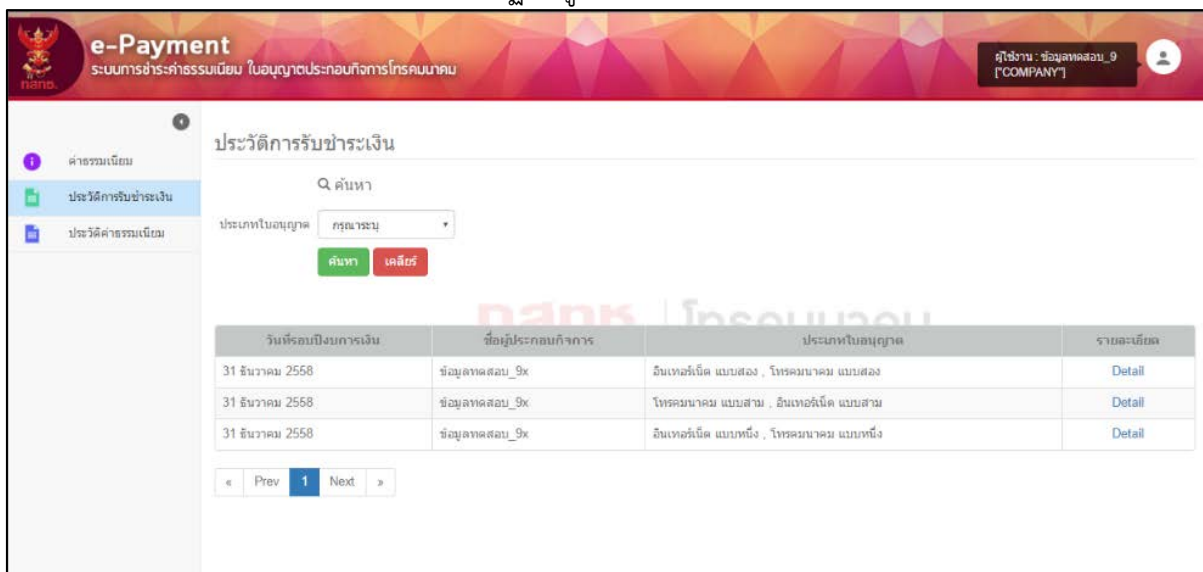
กสทช.

e-Payment
ระบบการชำระค่าธรรมเนียม ใบอนุญาตประกอบกิจการโทรคมนาคม

ผู้ใช้งาน : ข้อมูลทดสอบ_9
["COMPANY"]

ค่าธรรมเนียม
ประวัติการรับชำระเงิน
ประวัติค่าธรรมเนียม

ประวัติการรับชำระเงิน

ค้นหา

ประเภทใบอนุญาต กรุณาระบุ

ค้นหา เคลียร์

กสทช. | โทรคมนาคม

| วันที่รอบปีงบการเงิน | ชื่อผู้ประกอบกิจการ | ประเภทใบอนุญาต | รายละเอียด |
|---|---|---|---|
| 31 ธันวาคม 2558 | ข้อมูลทดสอบ_9x | อินเทอร์เน็ต แบบสอง , โทรคมนาคม แบบสอง | Detail |
| 31 ธันวาคม 2558 | ข้อมูลทดสอบ_9x | โทรคมนาคม แบบสาม , อินเทอร์เน็ต แบบสาม | Detail |
| 31 ธันวาคม 2558 | ข้อมูลทดสอบ_9x | อินเทอร์เน็ต แบบหนึ่ง , โทรคมนาคม แบบหนึ่ง | Detail |

« Prev 1 Next »